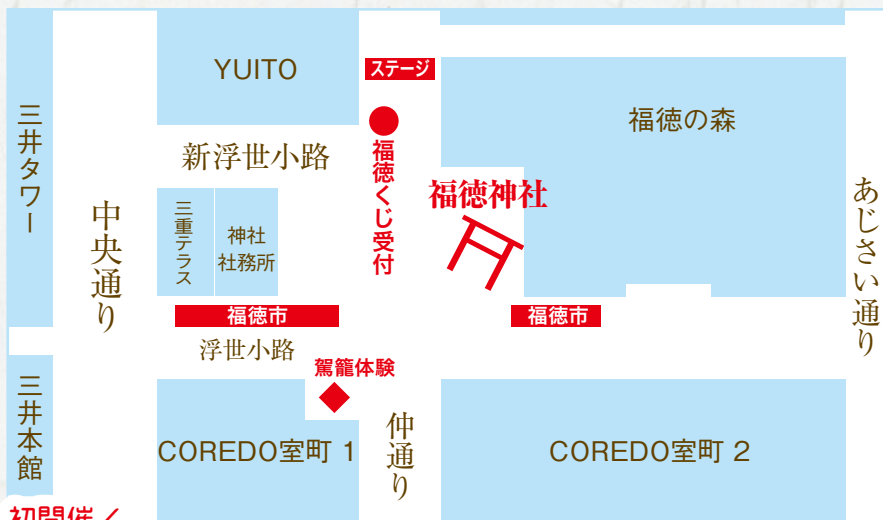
YUITO

ステージ

福徳の森

三井タワー

新浮世小路

福徳くじ受付

福徳神社

中央通り

三重テラス

神社社務所

あじさい通り

福徳市

福徳市

浮世小路

駕籠体験

三井本館

仲通り

COREDO室町 1

COREDO室町 2

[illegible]